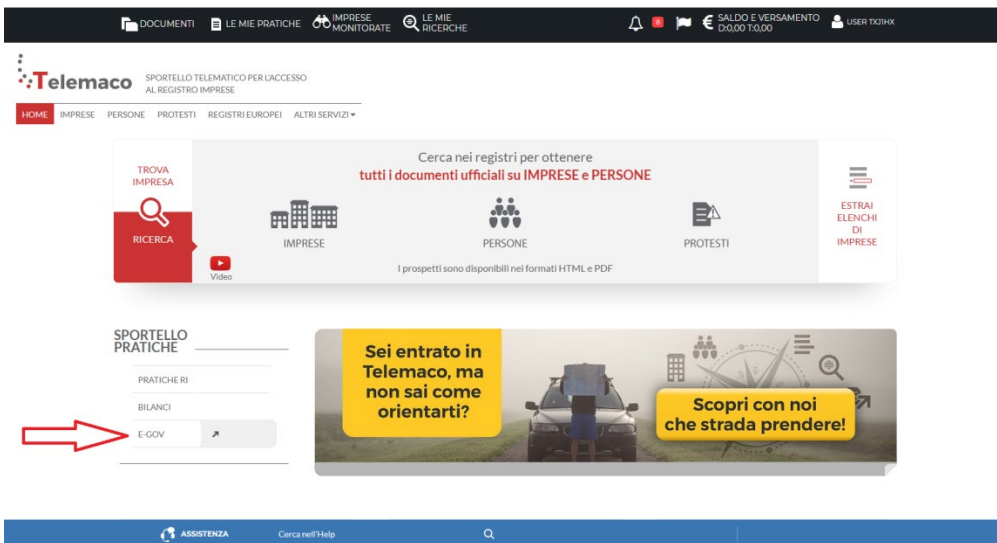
DOCUMENTI LE MIE PRATICHE IMPRESE MONITORATE LE MIE RICERCHE 8 SALDO E VERSAMENTO D:0,00 T:0,00 USER TXJ1HX

Telemaco SPORTELLO TELEMATICO PER L'ACCESSO AL REGISTRO IMPRESE

HOME IMPRESE PERSONE PROTESTI REGISTRI EUROPEI ALTRI SERVIZI

TROVA IMPRESA

RICERCA

Video

Cerca nei registri per ottenere
tutti i documenti ufficiali su IMPRESE e PERSONE

IMPRESE PERSONE PROTESTI

I prospetti sono disponibili nei formati HTML e PDF

ESTRAI ELENCHI DI IMPRESE

SPORTELLO PRATICHE

PRATICHE RI

BILANCI

E-GOV

Sei entrato in Telemaco, ma non sai come orientarti?

Scopri con noi che strada prendere!

ASSISTENZA Cerca nell'Help